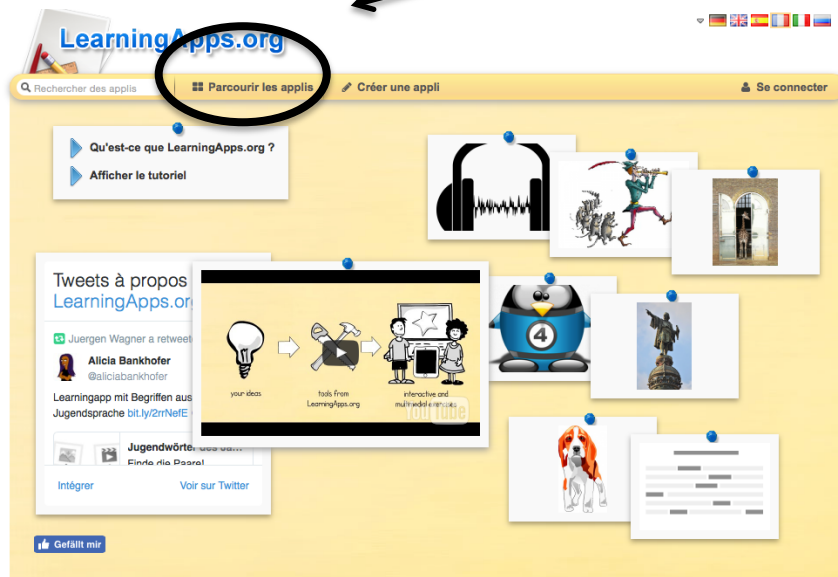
LearningApps.org

Rechercher des applis
Parcourir les applis
Créer une appli
Se connecter

Qu'est-ce que LearningApps.org ?
Afficher le tutoriel

Tweets à propos
LearningApps.org

Juergen Wagner a retweeté
Alicia Bankhofer
@aliciabankhofer
Learningapp mit Begriffen aus Jugendsprache bit.ly/2rrNefE

Jugendwörter des Ja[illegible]
Finde die Paare!

Intégrer
Voir sur Twitter

your ideas
tools from LearningApps.org
interactive and multimedia exercises
YouTube

4

Gefällt mir